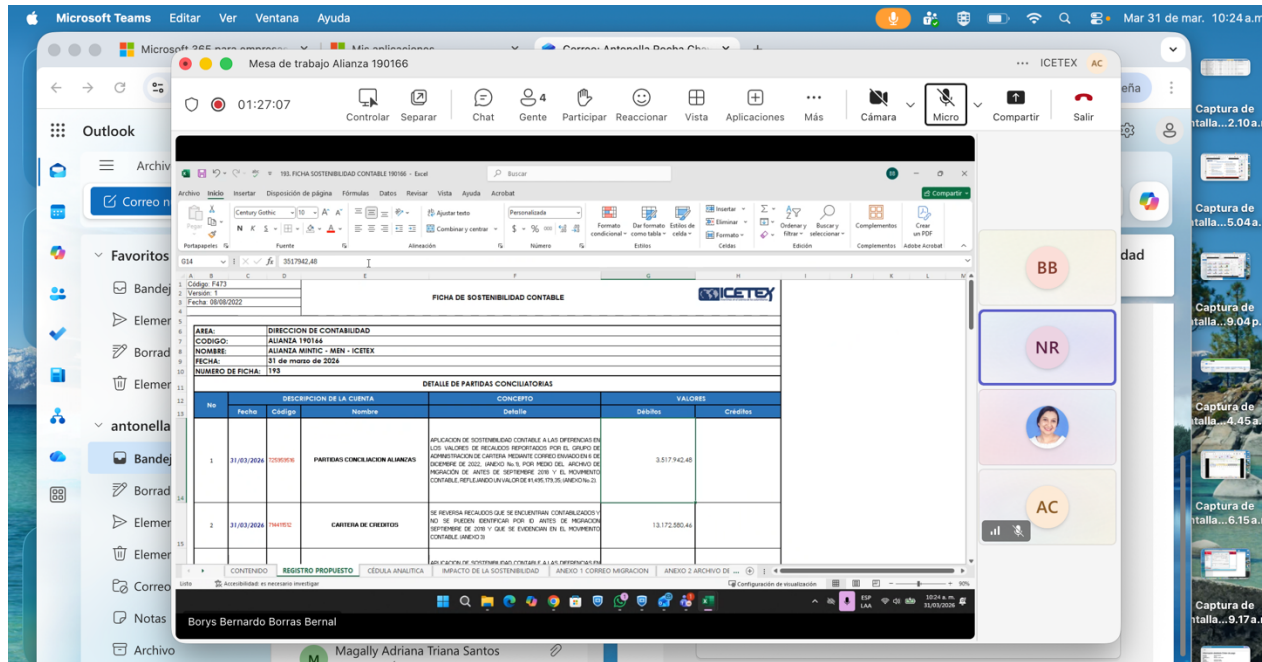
Microsoft Teams Editar Ver Ventana Ayuda

Mar 31 de mar. 10:24 a.m.

Microsoft 365 para empresas | Mis aplicaciones | Correo: Antonella Rocha Cha

Mesa de trabajo Alianza 190166

ICETEX AC

01:27:07

Controlar Separar Chat Gente 4 Participar Reaccionar Vista Aplicaciones Más Cámara Micro Compartir Salir

Outlook

Archivo

Correo n

Favoritos

Bandej

Elemen

Borrad

Elemen

antonella

Bandej

Borrad

Elemen

Elemen

Correo

Notas

Archivo

Magally Adriana Triana Santos

Borys Bernardo Borras Bernal

BB

NR

AC

dad

Captura de pantalla...2.10a.m.

Captura de pantalla...5.04a.m.

Captura de pantalla...9.04p.m.

Captura de pantalla...4.45a.m.

Captura de pantalla...6.15a.m.

Captura de pantalla...9.17a.m.

193. FICHA SOSTENIBILIDAD CONTABLE 190166 - Excel

Buscar

Archivo Inicio Insertar Disposición de página Fórmulas Datos Revisar Vista Ayuda Acrobat

Compartir

Century Gothic 10 Ajustar texto Personalizada Combinar y centrar Formato condicional Dar formato como tabla Estilos de celda Insertar Eliminar Formato Ordenar y filtrar Buscar y seleccionar Complementos Crear un PDF

Portapapeles Fuente Alineación Número Estilos Celdas Edición Complementos Adobe Acrobat

G14 fx 3517942,48

Código: F473
Versión: 1
Fecha: 08/08/2022

FICHA DE SOSTENIBILIDAD CONTABLE

ICETEX

| AREA: | DIRECCION DE CONTABILIDAD |
|---|---|
| CODIGO: | ALIANZA 190166 |
| NOMBRE: | ALIANZA MINTIC - MEN - ICETEX |
| FECHA: | 31 de marzo de 2026 |
| NUMERO DE FICHA: | 193 |

DETALLE DE PARTIDAS CONCILIATORIAS

| No | DESCRIPCION DE LA CUENTA Fecha | Código | Nombre | CONCEPTO Detalle | VALORES Débitos | Créditos |
|---|---|---|---|---|---|---|
| 1 | 31/03/2026 | 725393516 | PARTIDAS CONCILIACION ALIANZAS | APLICACION DE SOSTENIBILIDAD CONTABLE A LAS DIFERENCIAS EN LOS VALORES DE RECAUDOS REPORTADOS POR EL GRUPO DE ADMINISTRACION DE CARTERA MEDIANTE CORREO ENVIADO EN 6 DE DICIEMBRE DE 2022, (ANEXO No.1), POR MEDIO DEL ARCHIVO DE MIGRACIÓN DE ANTES DE SEPTIEMBRE 2018 Y EL MOVIMIENTO CONTABLE, REFLEJANDO UN VALOR DE $1.495.179,35 (ANEXO No.2) | 3.517.942,48 | |
| 2 | 31/03/2026 | 71441512 | CARTERA DE CREDITOS | SE REVERSA RECAUDOS QUE SE ENCUENTRAN CONTABILIZADOS Y NO SE PUEDEN IDENTIFICAR POR ID ANTES DE MIGRACION SEPTIEMBRE DE 2018 Y QUE SE EVIDENCIAN EN EL MOVIMIENTO CONTABLE (ANEXO 3) | 13.172.580,46 | |

CONTENIDO | REGISTRO PROPUESTO | CÉDULA ANALITICA | IMPACTO DE LA SOSTENIBILIDAD | ANEXO 1 CORREO MIGRACION | ANEXO 2 ARCHIVO DE ...

Listo Accesibilidad: es necesario investigar Configuración de visualización 90%

ESP LAA 10:24 a.m. 31/03/2026